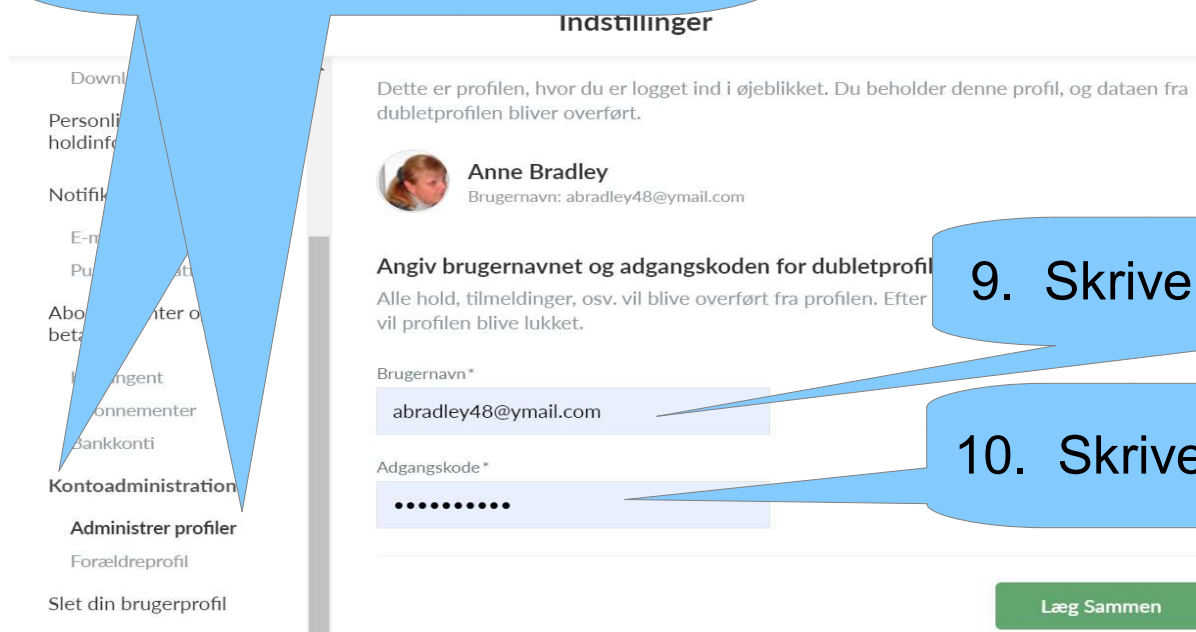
Indstillinger

Downl

Personli
holdinfo

Notifik

E-m

Pu

Abo nter o
beta

ingent

onnementer

Bankkonti

Kontoadministration

Administrer profiler

Forældreprofil

Slet din brugerprofil

Dette er profilen, hvor du er logget ind i øjeblikket. Du beholder denne profil, og dataen fra dubletprofilen bliver overført.

Anne Bradley
Brugernavn: abradley48@ymail.com

Angiv brugernavnet og adgangskoden for dubletprofil
Alle hold, tilmeldinger, osv. vil blive overført fra profilen. Efter
vil profilen blive lukket.

9. Skrive

Brugernavn*
abradley48@ymail.com

10. Skrive

Adgangskode*
••••••••••

Læg Sammen